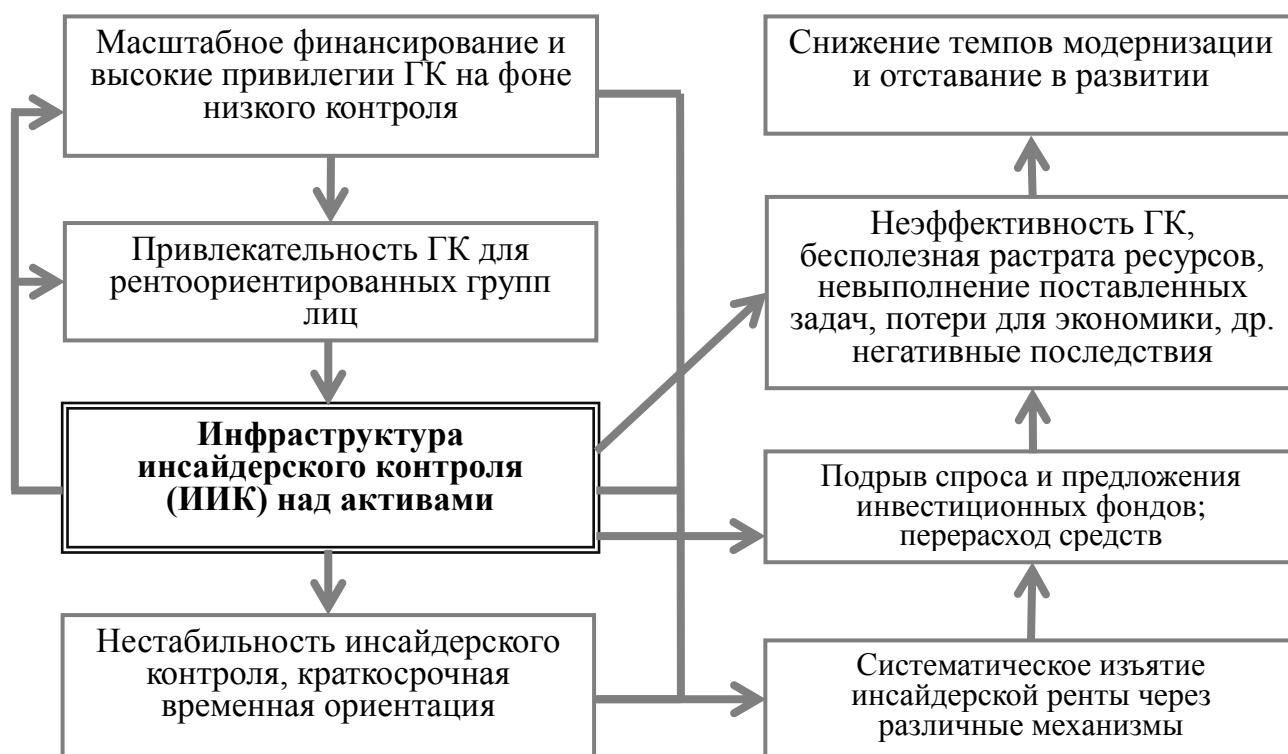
Масштабное финансирование и высокие привилегии ГК на фоне низкого контроля

Привлекательность ГК для рентоориентированных групп лиц

Инфраструктура инсайдерского контроля (ИИК) над активами

Нестабильность инсайдерского контроля, краткосрочная временная ориентация

Снижение темпов модернизации и отставание в развитии

Неэффективность ГК, бесполезная растрата ресурсов, невыполнение поставленных задач, потери для экономики, др. негативные последствия

Подрыв спроса и предложения инвестиционных фондов; перерасход средств

Систематическое изъятие инсайдерской ренты через различные механизмы